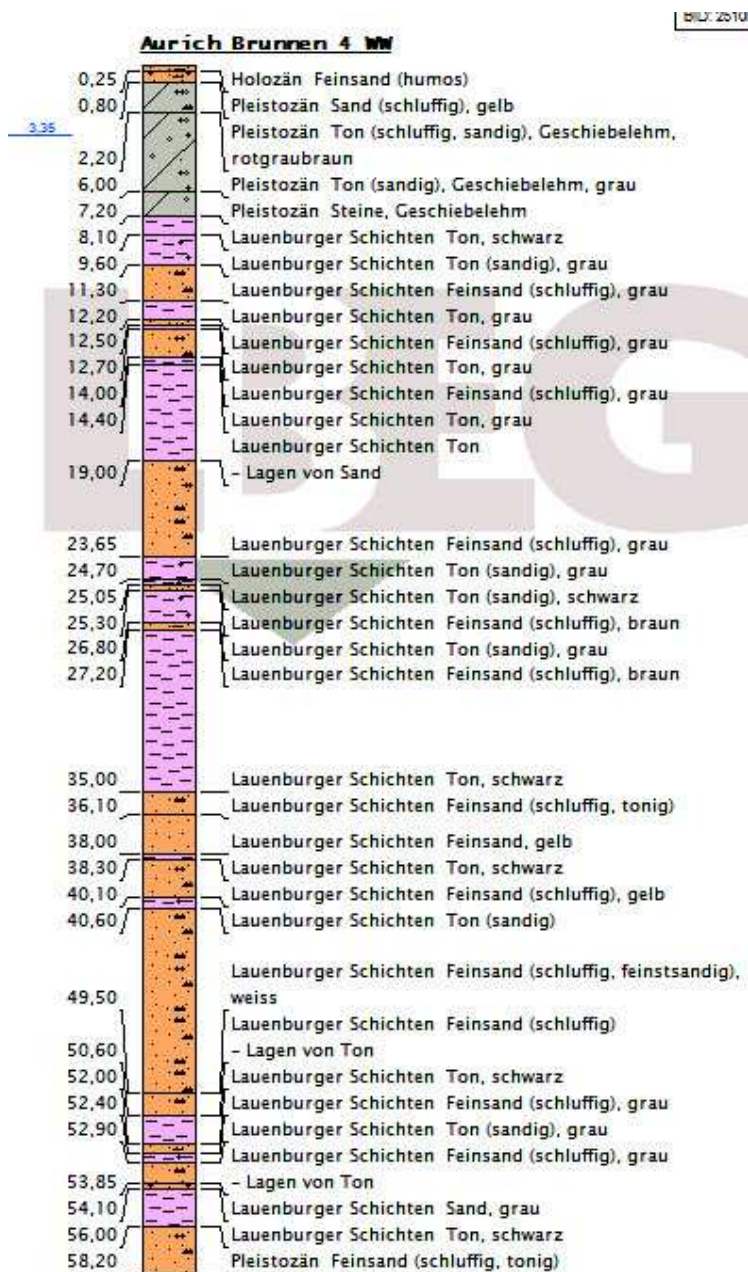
BID: 2510

Aurich Brunnen 4 WW

3,35

0,25 Holozän Feinsand (humos)
0,80 Pleistozän Sand (schluffig), gelb
Pleistozän Ton (schluffig, sandig), Geschiebelehm,
2,20 rotgraubraun
6,00 Pleistozän Ton (sandig), Geschiebelehm, grau
7,20 Pleistozän Steine, Geschiebelehm
8,10 Lauenburger Schichten Ton, schwarz
9,60 Lauenburger Schichten Ton (sandig), grau
11,30 Lauenburger Schichten Feinsand (schluffig), grau
12,20 Lauenburger Schichten Ton, grau
12,50 Lauenburger Schichten Feinsand (schluffig), grau
12,70 Lauenburger Schichten Ton, grau
14,00 Lauenburger Schichten Feinsand (schluffig), grau
14,40 Lauenburger Schichten Ton, grau
Lauenburger Schichten Ton
19,00 - Lagen von Sand
23,65 Lauenburger Schichten Feinsand (schluffig), grau
24,70 Lauenburger Schichten Ton (sandig), grau
25,05 Lauenburger Schichten Ton (sandig), schwarz
25,30 Lauenburger Schichten Feinsand (schluffig), braun
26,80 Lauenburger Schichten Ton (sandig), grau
27,20 Lauenburger Schichten Feinsand (schluffig), braun
35,00 Lauenburger Schichten Ton, schwarz
36,10 Lauenburger Schichten Feinsand (schluffig, tonig)
38,00 Lauenburger Schichten Feinsand, gelb
38,30 Lauenburger Schichten Ton, schwarz
40,10 Lauenburger Schichten Feinsand (schluffig), gelb
40,60 Lauenburger Schichten Ton (sandig)
Lauenburger Schichten Feinsand (schluffig, feinstsandig),
49,50 weiss
Lauenburger Schichten Feinsand (schluffig)
50,60 - Lagen von Ton
52,00 Lauenburger Schichten Ton, schwarz
52,40 Lauenburger Schichten Feinsand (schluffig), grau
52,90 Lauenburger Schichten Ton (sandig), grau
Lauenburger Schichten Feinsand (schluffig), grau
53,85 - Lagen von Ton
54,10 Lauenburger Schichten Sand, grau
56,00 Lauenburger Schichten Ton, schwarz
58,20 Pleistozän Feinsand (schluffig, tonig)